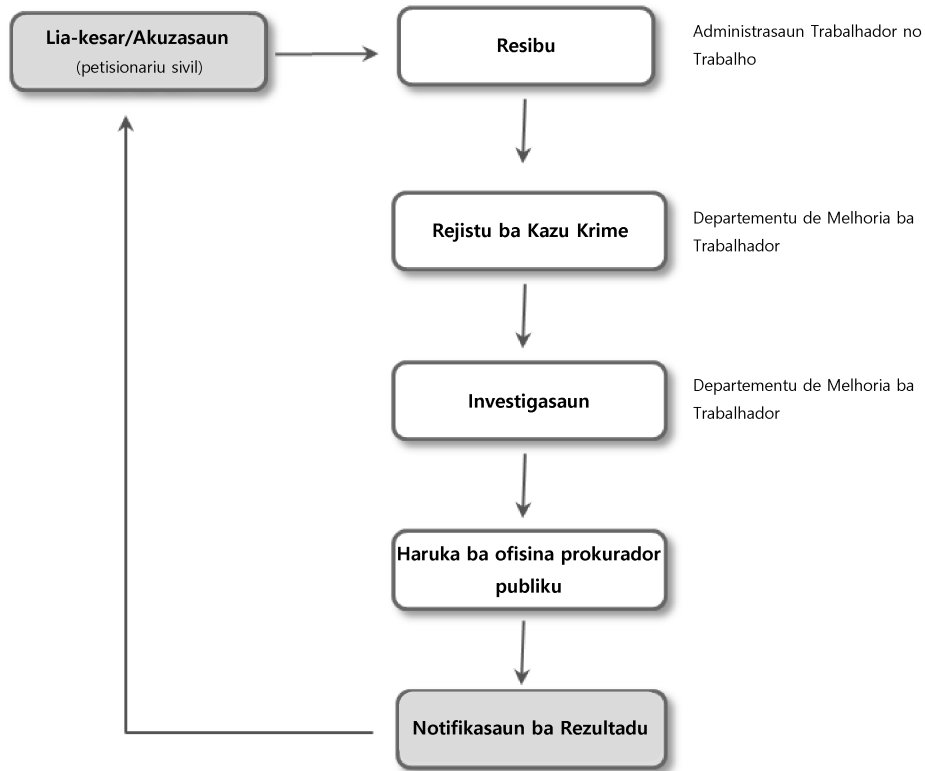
Lia-kesar/Akuzasaun
(petisionariu sivil)

Resibu

Administrasaun Trabalhador no Trabalho

Rejistu ba Kazu Krime

Departementu de Melhoria ba Trabalhador

Investigasaun

Departementu de Melhoria ba Trabalhador

Haruka ba ofisina prokurador publiku

Notifikasaun ba Rezultadu